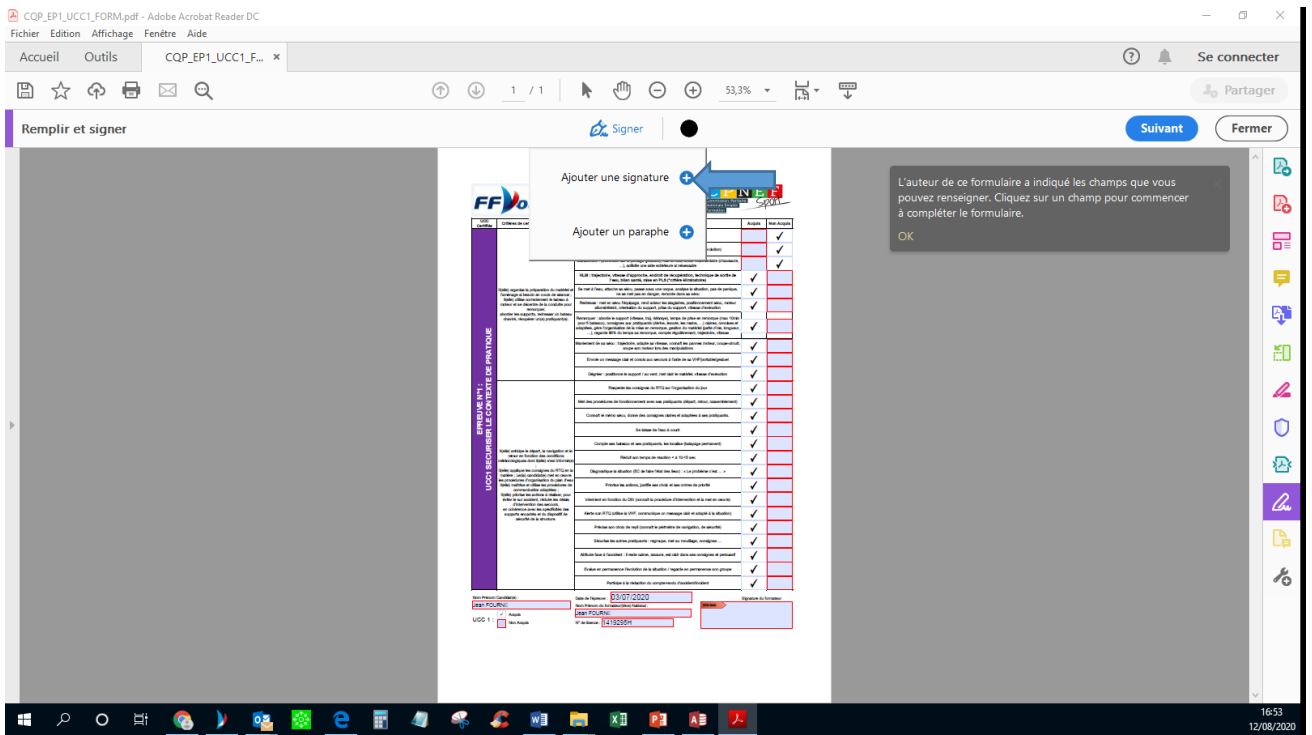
CQP_EP1_UCC1_FORM.pdf - Adobe Acrobat Reader DC
Fichier Edition Affichage Fenêtre Aide
Accueil Outils CQP_EP1_UCC1_F... ×
Se connecter
1 / 1 53,3%
Partager
Remplir et signer
Signer
Suivant Fermer
Ajouter une signature
Ajouter un paraphe
L'auteur de ce formulaire a indiqué les champs que vous pouvez renseigner. Cliquez sur un champ pour commencer à compléter le formulaire.
OK
FF
UCC Certifiée
Critères de ce
Acquis
Non Acquis
EPREUVE N°1 : UCC1 SECURISER LE CONTEXTE DE PRATIQUE
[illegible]
Nom Prénom Candidat(e)
Jean FOURNI
UCC 1 :
Acquis
Non Acquis
Date de l'épreuve : 03/07/2020
Nom Prénom du formateur
Jean FOURNI
N° de licence : 1419296H
Signature du formateur
16:53
12/08/2020